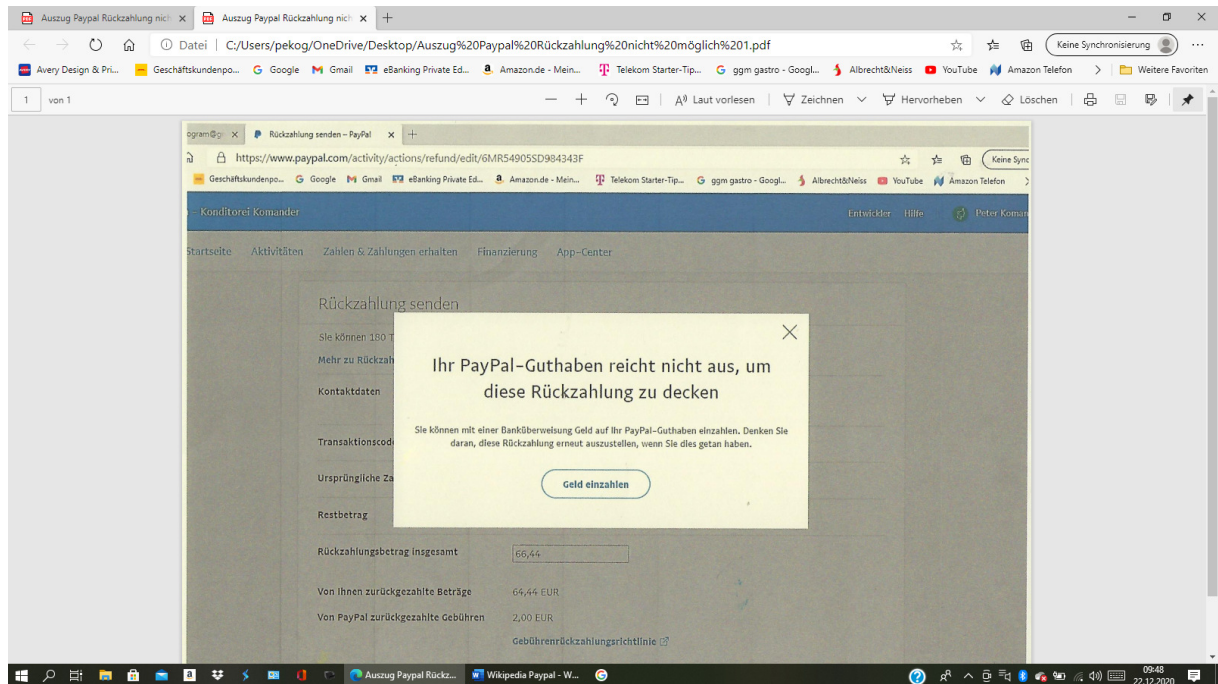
Auszug Paypal Rückzahlung nich ×
Auszug Paypal Rückzahlung nich ×
+

Datei | C:/Users/pekog/OneDrive/Desktop/Auszug%20Paypal%20Rückzahlung%20nicht%20möglich%201.pdf

Keine Synchronisierung

Avery Design & Pri... Geschäftskundenpo... Google Gmail eBanking Private Ed... Amazon.de - Mein... Telekom Starter-Tip... ggm gastro - Googl... Albrecht&Neiss YouTube Amazon Telefon Weitere Favoriten

1 von 1

A Laut vorlesen | Zeichnen | Hervorheben | Löschen

ogram@g ×
Rückzahlung senden – PayPal ×
+

https://www.paypal.com/activity/actions/refund/edit/6MR54905SD984343F

Keine Sync

Geschäftskundenpo... Google Gmail eBanking Private Ed... Amazon.de - Mein... Telekom Starter-Tip... ggm gastro - Googl... Albrecht&Neiss YouTube Amazon Telefon

– Konditorei Komander
Entwickler Hilfe Peter Koma

Startseite Aktivitäten Zahlen & Zahlungen erhalten Finanzierung App-Center

Rückzahlung senden

Sie können 180 T

Mehr zu Rückzah

Kontaktdaten

Transaktionscod

Ursprüngliche Za

Restbetrag

Ihr PayPal-Guthaben reicht nicht aus, um diese Rückzahlung zu decken

Sie können mit einer Banküberweisung Geld auf Ihr PayPal-Guthaben einzahlen. Denken Sie daran, diese Rückzahlung erneut auszustellen, wenn Sie dies getan haben.

Geld einzahlen

Rückzahlungsbetrag insgesamt 66,44

Von Ihnen zurückgezahlte Beträge 64,44 EUR

Von PayPal zurückgezahlte Gebühren 2,00 EUR

Gebührenrückzahlungsrichtlinie

Auszug Paypal Rückz...
Wikipedia Paypal - W...
09:48
22.12.2020